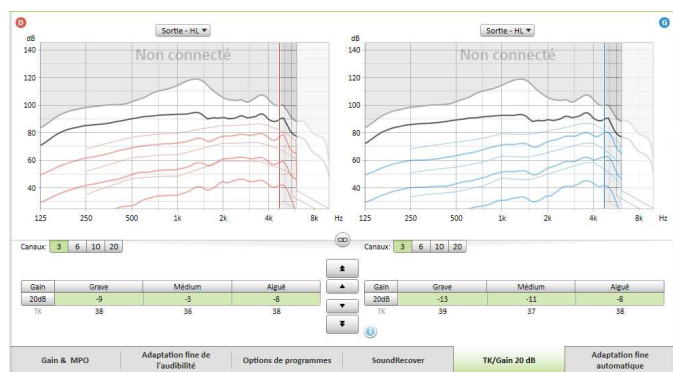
D

Sortie - HL ▾

dB

140

120

100

80

60

40

Non connecté

125 250 500 1k 2k 4k 8k Hz

G

Sortie - HL ▾

dB

140

120

100

80

60

40

Non connecté

125 250 500 1k 2k 4k 8k Hz

Canaux: 3 6 10 20

| Gain | Grave | Médium | Aiguë |
|---|---|---|---|
| 20dB | -9 | -3 | -8 |
| TK | 38 | 36 | 38 |

Canaux: 3 6 10 20

| Gain | Grave | Médium | Aiguë |
|---|---|---|---|
| 20dB | -13 | -11 | -8 |
| TK | 39 | 37 | 38 |

Gain & MPO

Adaptation fine de l'audibilité

Options de programmes

SoundRecover

TK/Gain 20 dB

Adaptation fine automatique